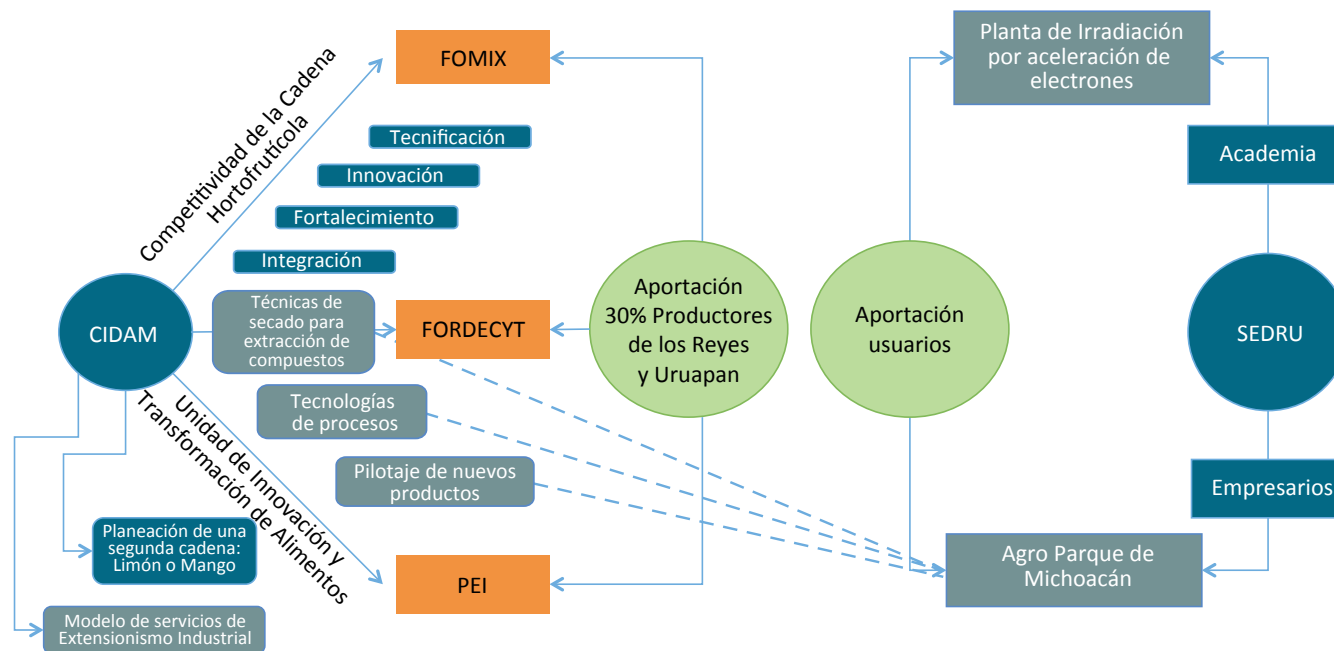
Competitividad de la Cadena Hortofrutícola

FOMIX

Tecnificación

Innovación

Fortalecimiento

Integración

CIDAM

Técnicas de secado para extracción de compuestos

FORDECYT

Tecnologías de procesos

Pilotaje de nuevos productos

Unidad de Innovación y Transformación de Alimentos

Planeación de una segunda cadena: Limón o Mango

PEI

Modelo de servicios de Extensionismo Industrial

Aportación 30% Productores de los Reyes y Uruapan

Aportación usuarios

Planta de Irradiación por aceleración de electrones

Academia

SEDRU

Empresarios

Agro Parque de Michoacán